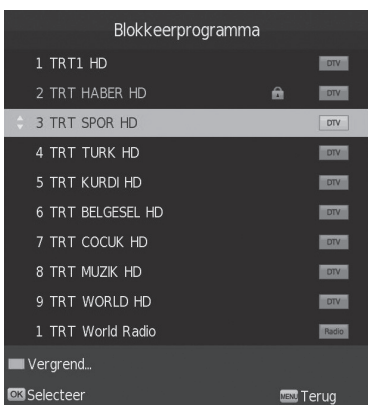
Blokkeerprogramma

1 TRT1 HD DTV
2 TRT HABER HD DTV
3 TRT SPOR HD DTV
4 TRT TURK HD DTV
5 TRT KURDI HD DTV
6 TRT BELGESEL HD DTV
7 TRT COCUK HD DTV
8 TRT MUZIK HD DTV
9 TRT WORLD HD DTV
1 TRT World Radio Radio

Vergrend...

OK Selecteer MENU Terug